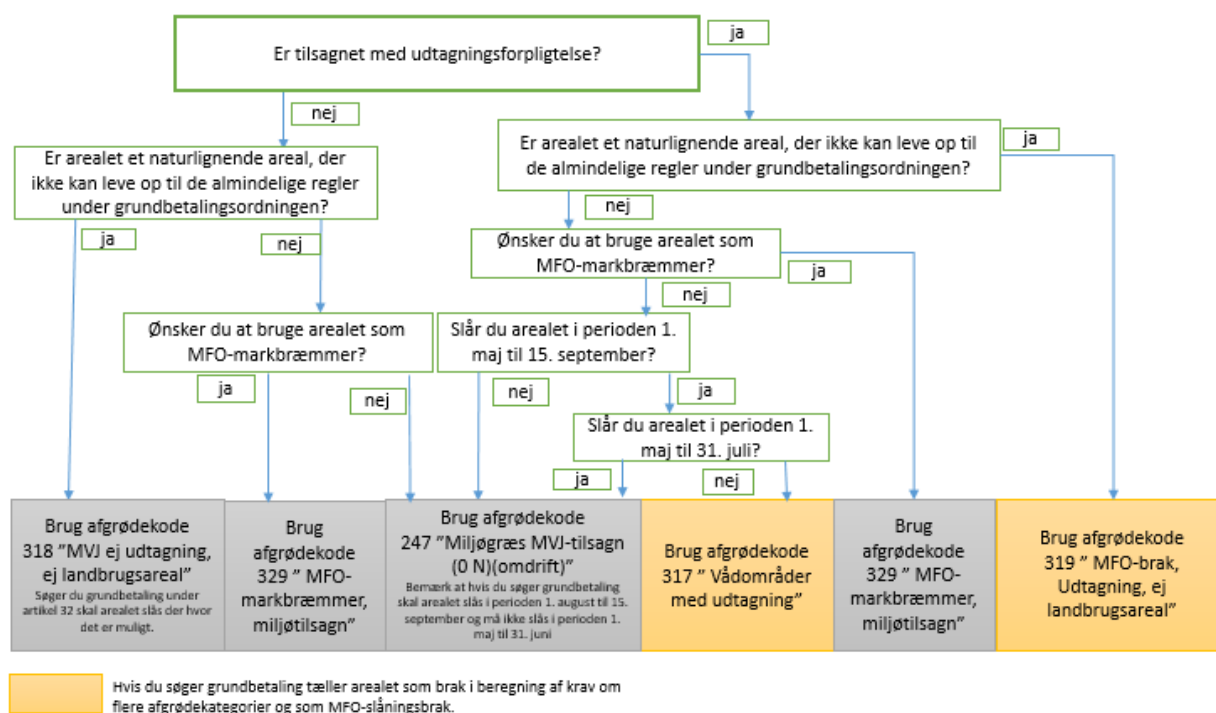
Er tilsagnet med udtagningsforpligtelse?

ja

nej

Er arealet et naturlignende areal, der ikke kan leve op til de almindelige regler under grundbetalingsordningen?

ja

Er arealet et naturlignende areal, der ikke kan leve op til de almindelige regler under grundbetalingsordningen?

nej

ja

nej

Ønsker du at bruge arealet som MFO-markbræmmer?

ja

nej

Ønsker du at bruge arealet som MFO-markbræmmer?

Slår du arealet i perioden 1. maj til 15. september?

ja

nej

ja

nej

Slår du arealet i perioden 1. maj til 31. juli?

ja

nej

Brug afgrødekode 318 "MVJ ej udtagning, ej landbrugsareal"
Søger du grundbetaling under artikel 32 skal arealet slås der hvor det er muligt.

Brug afgrødekode 329 " MFO-markbræmmer, miljøtilsagn"

Brug afgrødekode 247 "Miljøgræs MVJ-tilsagn (0 N)(omdrift)"
Bemærk at hvis du søger grundbetaling skal arealet slås i perioden 1. august til 15. september og må ikke slås i perioden 1. maj til 31. juni

Brug afgrødekode 317 " Vådområder med udtagning"

Brug afgrødekode 329 " MFO-markbræmmer, miljøtilsagn"

Brug afgrødekode 319 " MFO-brak, Udtagning, ej landbrugsareal"

Hvis du søger grundbetaling tæller arealet som brak i beregning af krav om flere afgrødekategorier og som MFO-slåningsbrak.